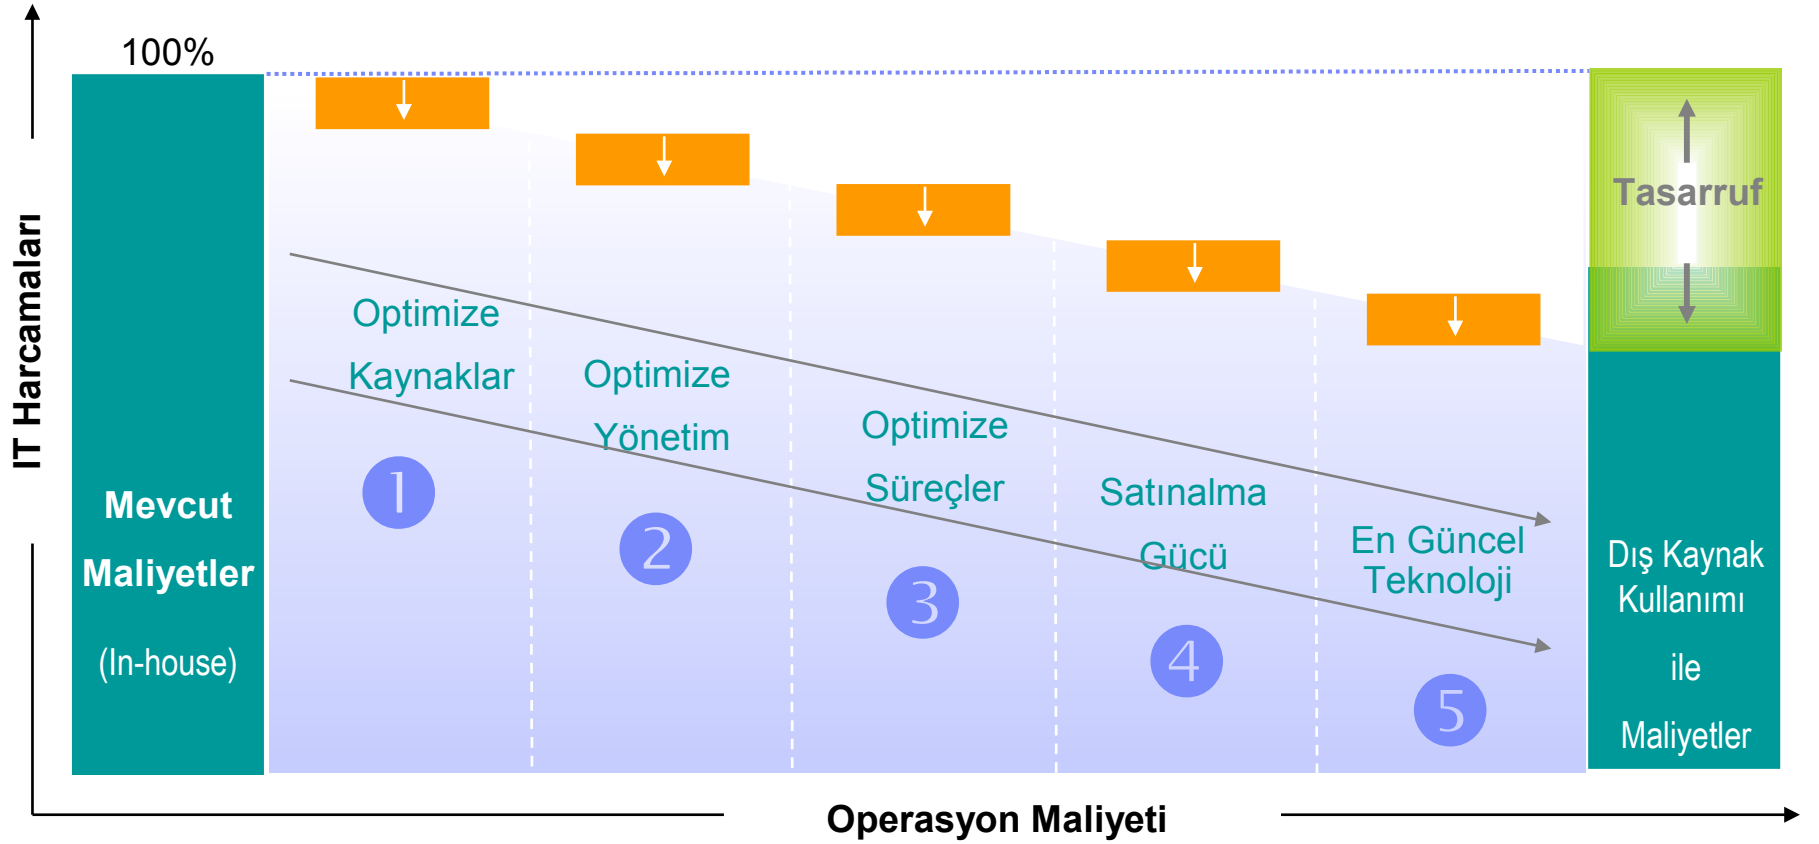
100%

IT Harcamaları

Mevcut

Maliyetler

(In-house)

Optimize

Kaynaklar

1

Optimize

Yönetim

2

Optimize

Süreçler

3

Satınalma

Gücü

4

En Güncel Teknoloji

5

Tasarruf

Dış Kaynak Kullanımı

ile

Maliyetler

Operasyon Maliyeti